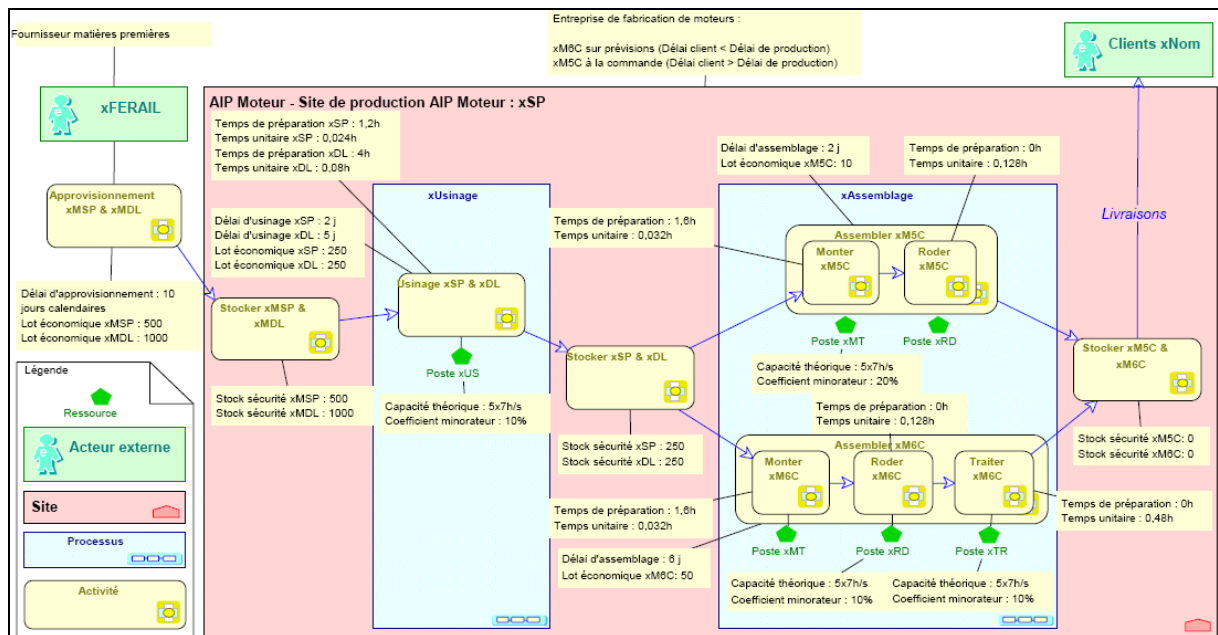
Fournisseur matières premières

Entreprise de fabrication de moteurs :

xM6C sur prévisions (Délai client < Délai de production)
xM5C à la commande (Délai client > Délai de production)

Clients xNom

xFERAIL

AIP Moteur - Site de production AIP Moteur : xSP

Temps de préparation xSP : 1,2h
Temps unitaire xSP : 0,024h
Temps de préparation xDL : 4h
Temps unitaire xDL : 0,08h

Délai d'assemblage : 2 j
Lot économique xM5C: 10

Temps de préparation : 0h
Temps unitaire : 0,128h

Approvisionnement xMSP & xMDL

xUsinage

xAssemblage

Livraisons

Délai d'usinage xSP : 2 j
Délai d'usinage xDL : 5 j
Lot économique xSP : 250
Lot économique xDL : 250

Temps de préparation : 1,6h
Temps unitaire : 0,032h

Assembler xM5C

Monter xM5C

Roder xM5C

Usinage xSP & xDL

Délai d'approvisionnement : 10 jours calendaires
Lot économique xMSP : 500
Lot économique xMDL : 1000

Stocker xMSP & xMDL

Poste xMT

Poste xRD

Stocker xSP & xDL

Poste xUS

Stocker xM5C & xM6C

Légende

Capacité théorique : 5x7h/s
Coefficient minorateur : 20%

Ressource

Stock sécurité xMSP : 500
Stock sécurité xMDL : 1000

Capacité théorique : 5x7h/s
Coefficient minorateur : 10%

Temps de préparation : 0h
Temps unitaire : 0,128h

Acteur externe

Stock sécurité xSP : 250
Stock sécurité xDL : 250

Assembler xM6C

Stock sécurité xM5C: 0
Stock sécurité xM6C: 0

Monter xM6C

Roder xM6C

Traiter xM6C

Site

Temps de préparation : 0h
Temps unitaire : 0,48h

Temps de préparation : 1,6h
Temps unitaire : 0,032h

Processus

Poste xMT

Poste xRD

Poste xTR

Délai d'assemblage : 6 j
Lot économique xM6C: 50

Activité

Capacité théorique : 5x7h/s
Coefficient minorateur : 10%

Capacité théorique : 5x7h/s
Coefficient minorateur : 10%